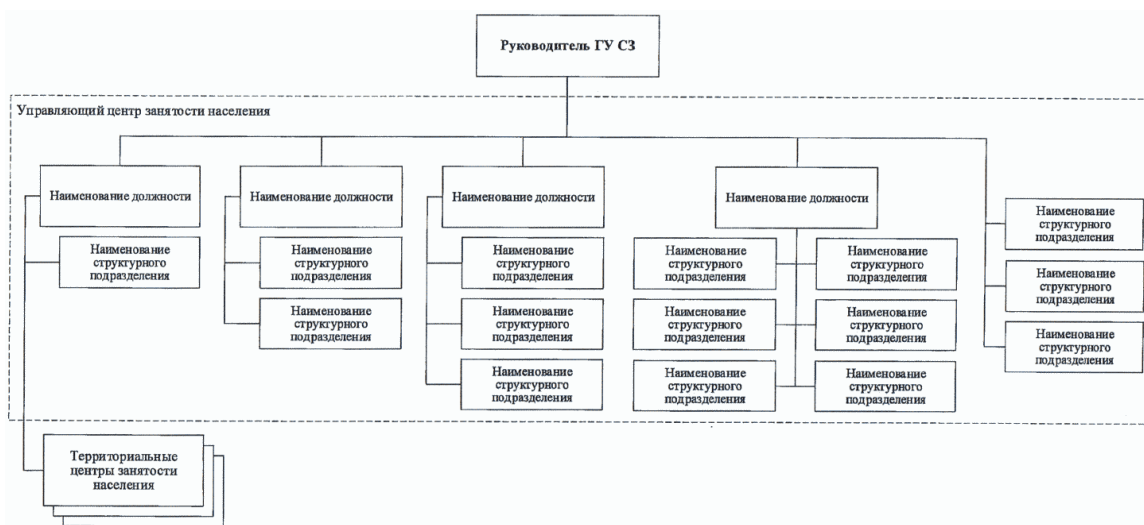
Руководитель ГУ СЗ

Управляющий центр занятости населения

Наименование должности

Наименование структурного подразделения

Наименование должности

Наименование структурного подразделения

Наименование структурного подразделения

Наименование должности

Наименование структурного подразделения

Наименование структурного подразделения

Наименование структурного подразделения

Наименование должности

Наименование структурного подразделения

Наименование структурного подразделения

Наименование структурного подразделения

Наименование структурного подразделения

Наименование структурного подразделения

Наименование структурного подразделения

Наименование структурного подразделения

Наименование структурного подразделения

Наименование структурного подразделения

Территориальные центры занятости населения